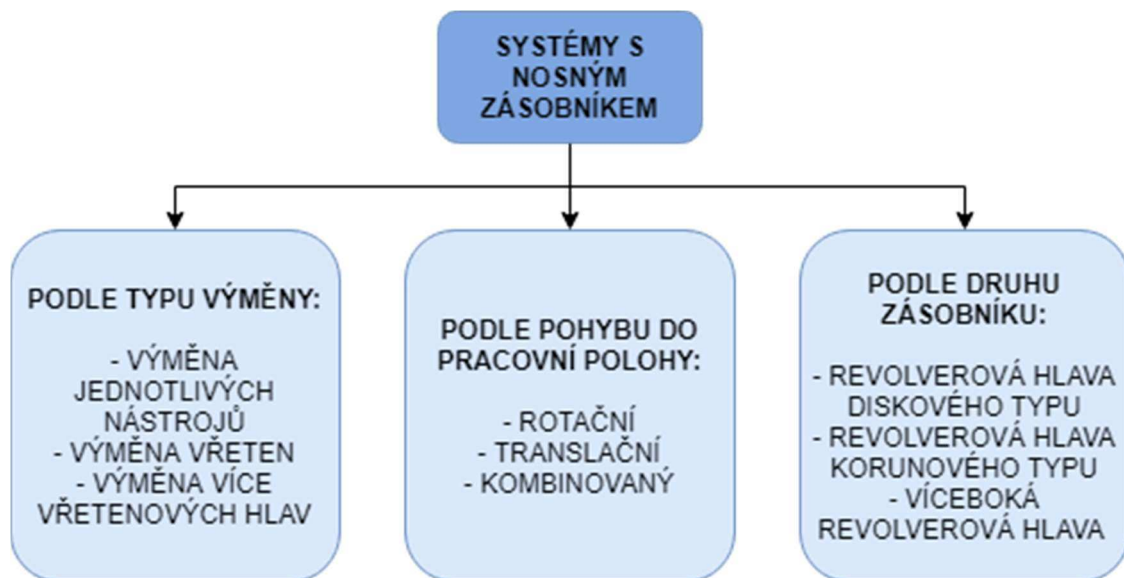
SYSTÉMY S NOSNÝM ZÁSOBNÍKEM

PODLE TYPU VÝMĚNY:

- VÝMĚNA JEDNOTLIVÝCH NÁSTROJŮ
- VÝMĚNA VŘETEN
- VÝMĚNA VÍCE VŘETENOVÝCH HLAV

PODLE POHYBU DO PRACOVNÍ POLOHY:

- ROTAČNÍ
- TRANSLAČNÍ
- KOMBINOVANÝ

PODLE DRUHU ZÁSOBNÍKU:

- REVOLVEROVÁ HLAVA DISKOVÉHO TYPU
- REVOLVEROVÁ HLAVA KORUNOVÉHO TYPU
- VÍCEBOKÁ REVOLVEROVÁ HLAVA